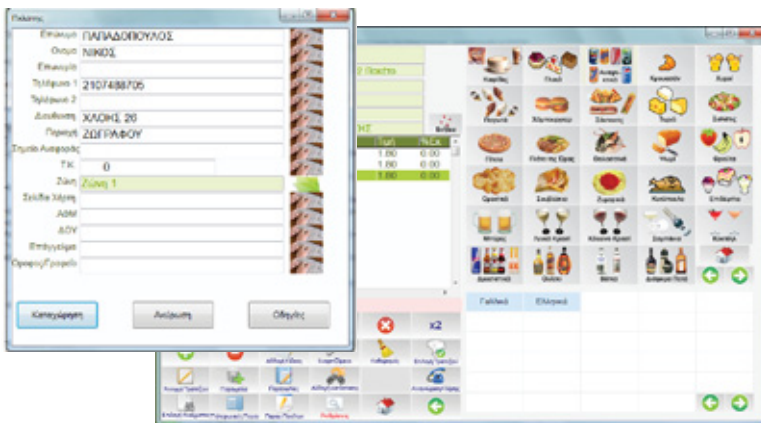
Πελάτης

Επώνυμο ΠΑΠΑΔΟΠΟΥΛΟΣ

Όνομα ΝΙΚΟΣ

Εταιρεία

Τηλέφωνο 1 2107488705

Τηλέφωνο 2

Διεύθυνση ΧΛΟΗΣ 26

Περιοχή ΖΩΓΡΑΦΟΥ

Σημείο Αναφοράς

Τ.Κ. 0

Ζώνη Ζώνη 1

Σελίδα Χάρτη

ΑΦΜ

ΔΟΥ

Επάγγελμα

Όροφος/Γραφείο

Καταχώρηση

Ακύρωση

Οδηγίες

2 Πακέτο

1.80 0.00
1.80 0.00
1.80 0.00

x2

Καφέδες
Γλυκά
Αναψυκτικά
Κρουασάν
Κρέπες
Πεινιρλί
Χάμπουργκερ
Σάντουιτς
Τυριά
Σαλάτες
Πίτσα
Πίτσα της Ώρας
Θαλασσινά
Ψωμί
Φρούτα
Ορεκτικά
Σουβλάκια
Ζυμαρικά
Κοτόπουλο
Επιδόρπια
Μπύρες
Λευκά Κρασιά
Κόκκινα Κρασιά
Σαμπάνιες
Κοκτέιλ
Ποτά
Ουίσκι
Βότκα

Γαλλικά
Ελληνικά